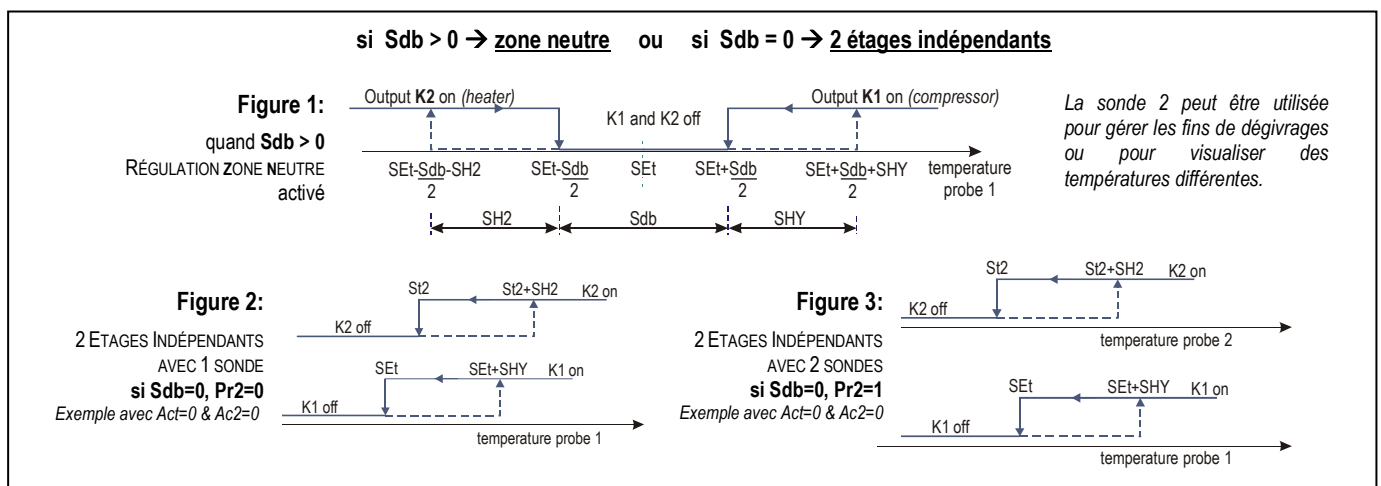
si Sdb > 0 → zone neutre ou si Sdb = 0 → 2 étages indépendants

Figure 1:
quand Sdb > 0
RÉGULATION ZONE NEUTRE activé

Output K2 on (heater)
K1 and K2 off
Output K1 on (compressor)

$\frac{SEt-Sdb-SH2}{2}$ $\frac{SEt-Sdb}{2}$ SEt $\frac{SEt+Sdb}{2}$ $\frac{SEt+Sdb+SHY}{2}$ temperature probe 1

SH2 Sdb SHY

La sonde 2 peut être utilisée pour gérer les fins de dégivrages ou pour visualiser des températures différentes.

Figure 2:
2 ETAGES INDÉPENDANTS AVEC 1 SONDE
si Sdb=0, Pr2=0
Exemple avec Act=0 & Ac2=0

St2 St2+SH2 K2 on
K2 off
SEt SEt+SHY K1 on
K1 off
temperature probe 1

Figure 3:
2 ETAGES INDÉPENDANTS AVEC 2 SONDES
si Sdb=0, Pr2=1
Exemple avec Act=0 & Ac2=0

St2 St2+SH2 K2 on
K2 off
temperature probe 2
SEt SEt+SHY K1 on
K1 off
temperature probe 1